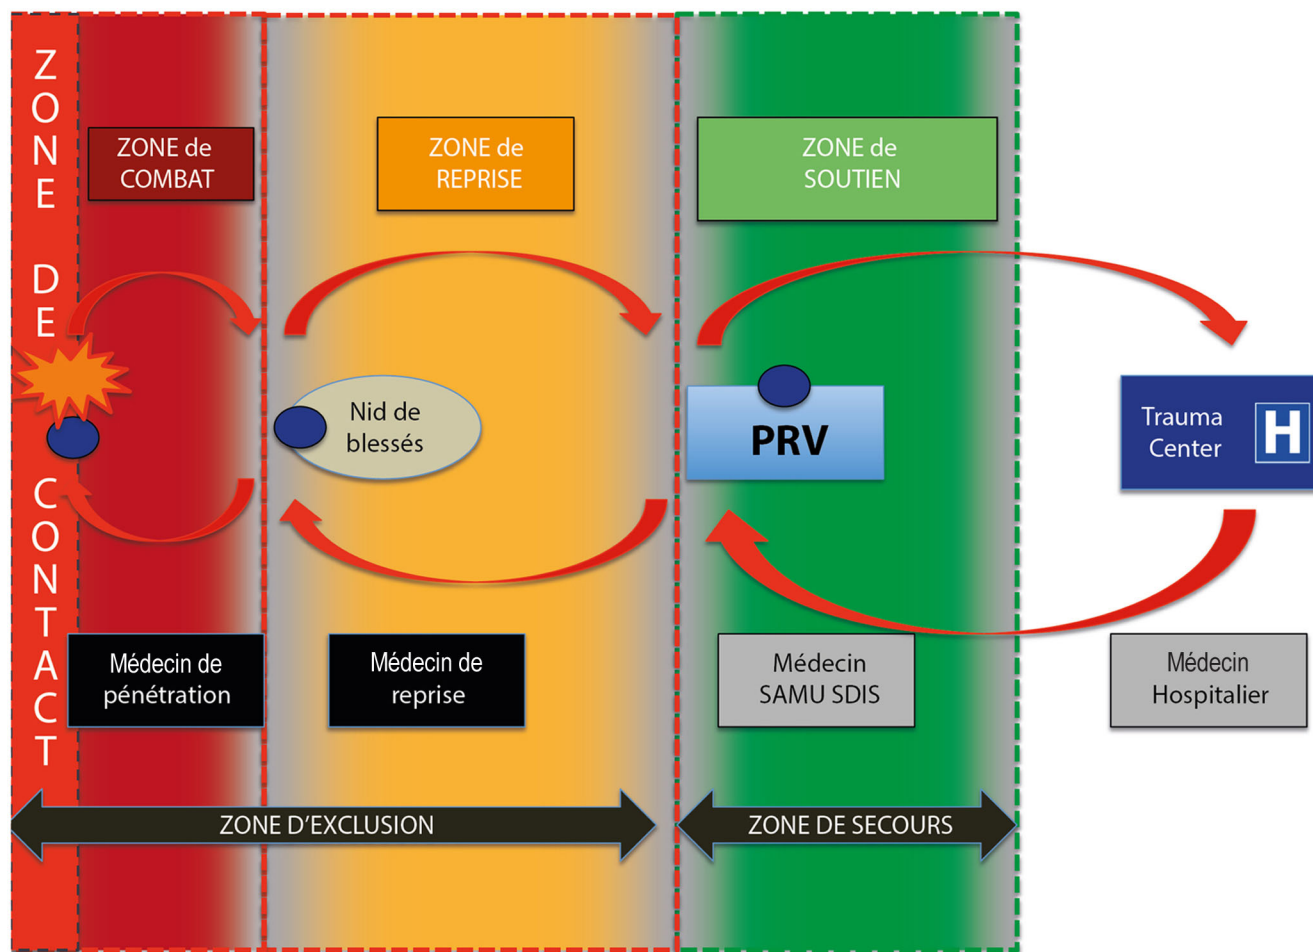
ZONE DE CONTACT

ZONE de COMBAT

ZONE de REPRISE

ZONE de SOUTIEN

Nid de blessés

PRV

Trauma Center

H

Médecin de pénétration

Médecin de reprise

Médecin SAMU SDIS

Médecin Hospitalier

ZONE D'EXCLUSION

ZONE DE SECOURS